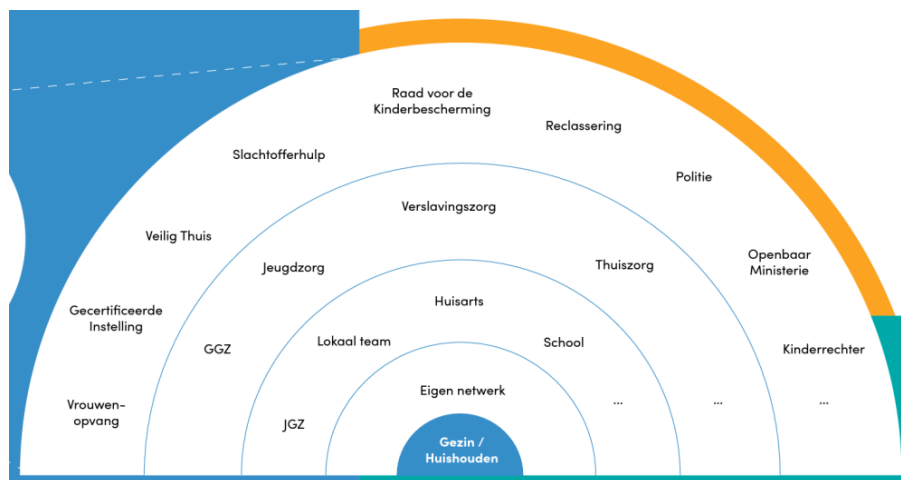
Raad voor de Kinderbescherming

Reclassering

Slachtofferhulp

Politie

Verslavingszorg

Veilig Thuis

Openbaar Ministerie

Jeugdzorg

Thuiszorg

Huisarts

Gecertificeerde Instelling

GGZ

Lokaal team

School

Kinderrechter

Eigen netwerk

Vrouwen-opvang

...

...

...

JGZ

Gezin / Huishouden